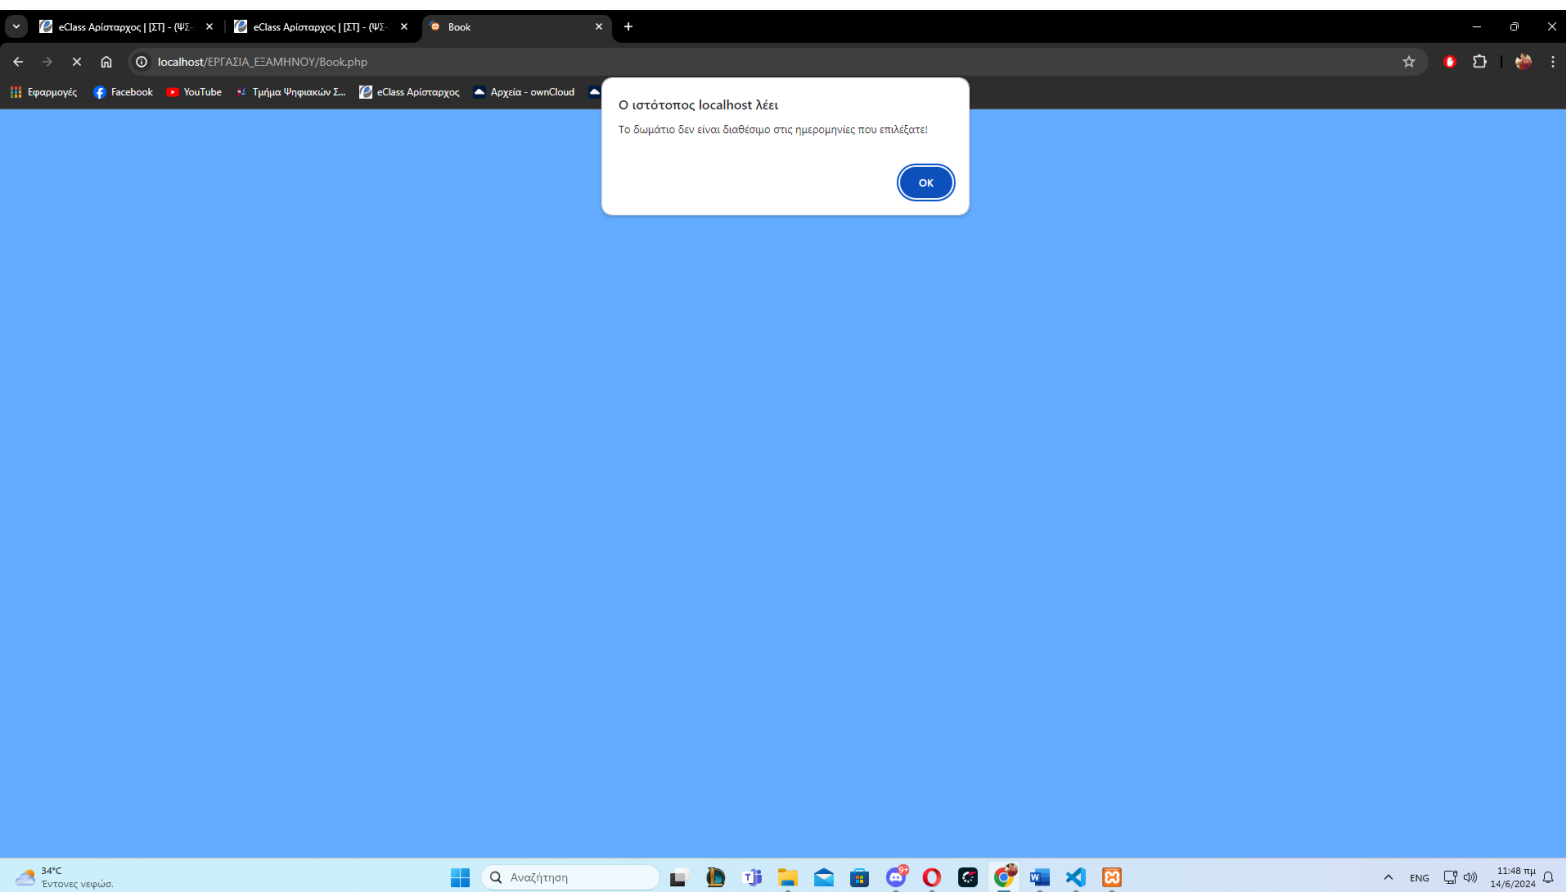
eClass Αρίσταρχος | [ΣΤ] - (ΨΣ-
eClass Αρίσταρχος | [ΣΤ] - (ΨΣ-
Book

localhost/ΕΡΓΑΣΙΑ_ΕΞΑΜΗΝΟΥ/Book.php

Εφαρμογές Facebook YouTube Τμήμα Ψηφιακών Σ... eClass Αρίσταρχος Αρχεία - ownCloud

Ο ιστότοπος localhost λέει

Το δωμάτιο δεν είναι διαθέσιμο στις ημερομηνίες που επιλέξατε!

OK

34°C
Έντονες νεφώσ.

Αναζήτηση

9+

ENG

11:48 πμ
14/6/2024